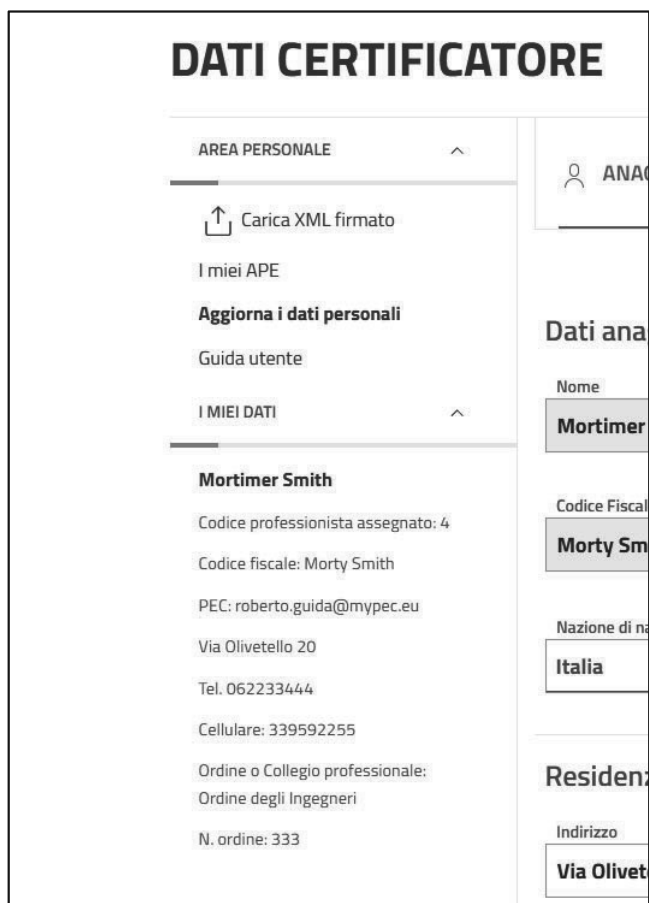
DATI CERTIFICATORE

AREA PERSONALE

Carica XML firmato

I miei APE

Aggiorna i dati personali

Guida utente

I MIEI DATI

Mortimer Smith

Codice professionista assegnato: 4

Codice fiscale: Morty Smith

PEC: roberto.guida@mypec.eu

Via Olivetello 20

Tel. 062233444

Cellulare: 339592255

Ordine o Collegio professionale: Ordine degli Ingegneri

N. ordine: 333

ANA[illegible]

Dati ana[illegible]

Nome

Mortimer

Codice Fiscal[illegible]

Morty Sm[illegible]

Nazione di na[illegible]

Italia

Residen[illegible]

Indirizzo

Via Olivet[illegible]